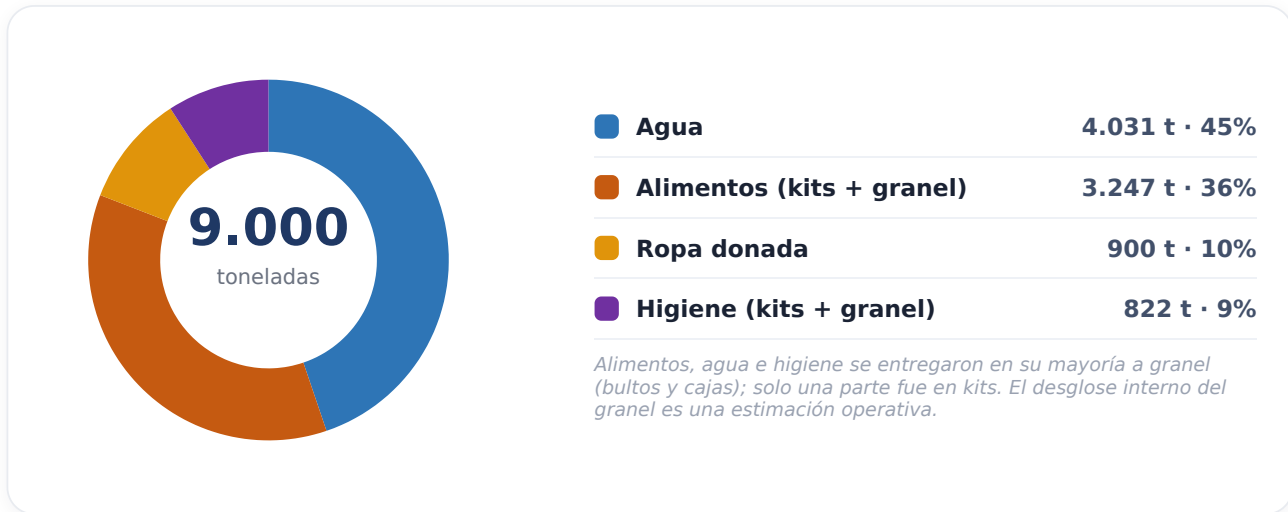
9.000
toneladas

Agua 4.031 t · 45%

Alimentos (kits + granel) 3.247 t · 36%

Ropa donada 900 t · 10%

Higiene (kits + granel) 822 t · 9%

Alimentos, agua e higiene se entregaron en su mayoría a granel (bultos y cajas); solo una parte fue en kits. El desglose interno del granel es una estimación operativa.